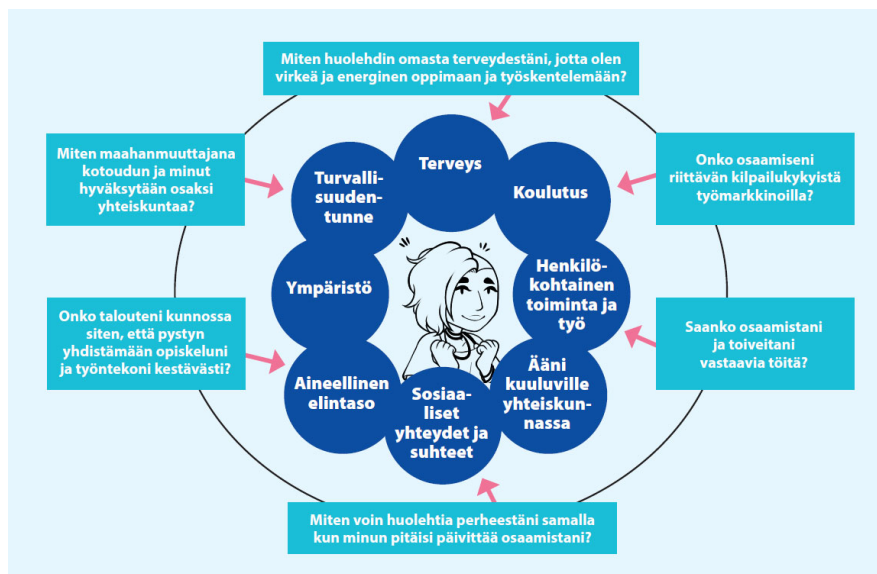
Miten huolehdin omasta terveydestäni, jotta olen virkeä ja energinen oppimaan ja työskentelemään?

Miten maahanmuuttajana kotoudun ja minut hyväksytään osaksi yhteiskuntaa?

Onko osaamiseni riittävän kilpailukykyistä työmarkkinoilla?

Terveys

Turvallisuudentunne

Koulutus

Ympäristö

Henkilökohtainen toiminta ja työ

Aineellinen elintaso

Sosiaaliset yhteydet ja suhteet

Ääni kuuluville yhteiskunnassa

Onko talouteni kunnossa siten, että pystyn yhdistämään opiskeluni ja työntekoni kestävästi?

Saanko osaamistani ja toiveitani vastaavia töitä?

Miten voin huolehtia perheestäni samalla kun minun pitäisi päivittää osaamistani?